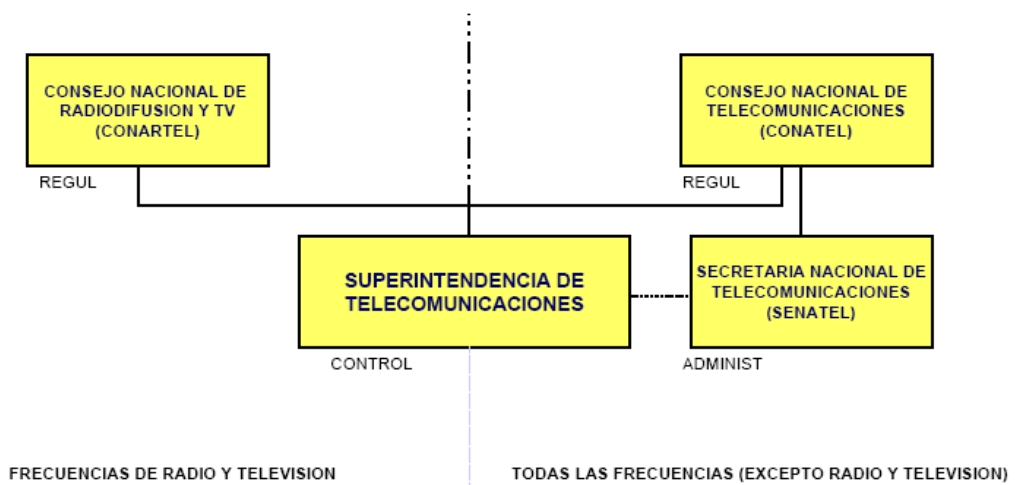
CONSEJO NACIONAL DE RADIODIFUSION Y TV (CONARTEL)

REGUL

CONSEJO NACIONAL DE TELECOMUNICACIONES (CONATEL)

REGUL

SUPERINTENDENCIA DE TELECOMUNICACIONES

CONTROL

SECRETARIA NACIONAL DE TELECOMUNICACIONES (SENATEL)

ADMINIST

FRECUENCIAS DE RADIO Y TELEVISION

TODAS LAS FRECUENCIAS (EXCEPTO RADIO Y TELEVISION)